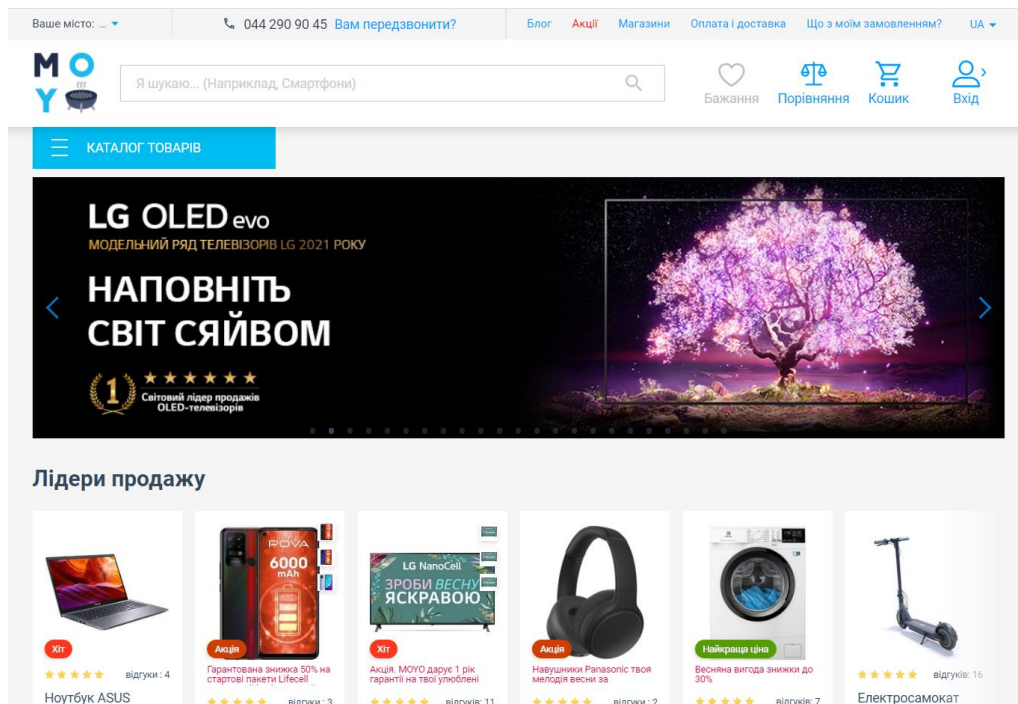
Ваше місто: ...

044 290 90 45 Вам передзвонити?

Блог Акції Магазини Оплата і доставка Що з моїм замовленням? UA

MOYO

Я шукаю... (Наприклад, Смартфони)

Бажання Порівняння Кошик Вхід

КАТАЛОГ ТОВАРІВ

LG OLED evo
МОДЕЛЬНИЙ РЯД ТЕЛЕВІЗОРІВ LG 2021 РОКУ
НАПОВНІТЬ СВІТ СЯЙВОМ
1 ★★★★★★ Світовий лідер продажів OLED-телевізорів

Лідери продажу

Хіт
★★★★★ відгуки: 4
Ноутбук ASUS

Акція
TECNO POVA 6000 mAh
Гарантована знижка 50% на стартові пакети Lifecell ...
★★★★★ відгуки: 3

Хіт
LG NanoCell ЗРОБИ ВЕСНУ ЯСКРАВОЮ
Акція. MOYO дарує 1 рік гарантії на твої улюблені
★★★★★ відгуки: 11

Акція
Навушники Panasonic твоя мелодія весни за
★★★★★ відгуки: 2

Найкраща ціна
Весняна вигода знижки до 30%
★★★★★ відгуків: 7

★★★★★ відгуків: 16
Електросамокат